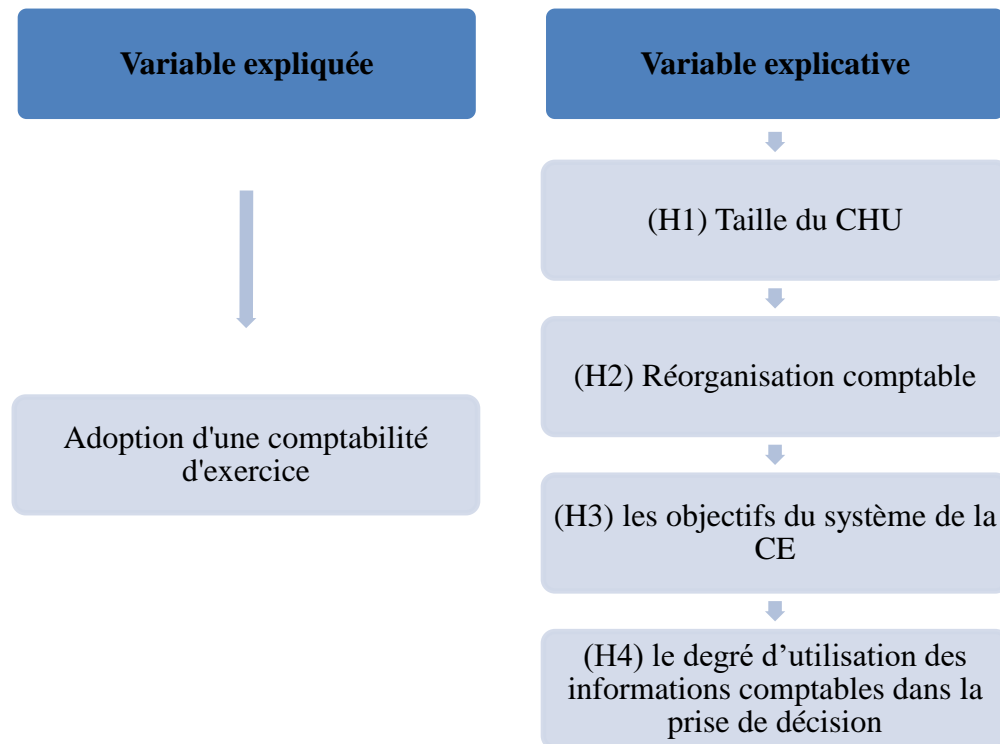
Variable expliquée

Adoption d'une comptabilité d'exercice

Variable explicative

(H1) Taille du CHU

(H2) Réorganisation comptable

(H3) les objectifs du système de la CE

(H4) le degré d’utilisation des informations comptables dans la prise de décision